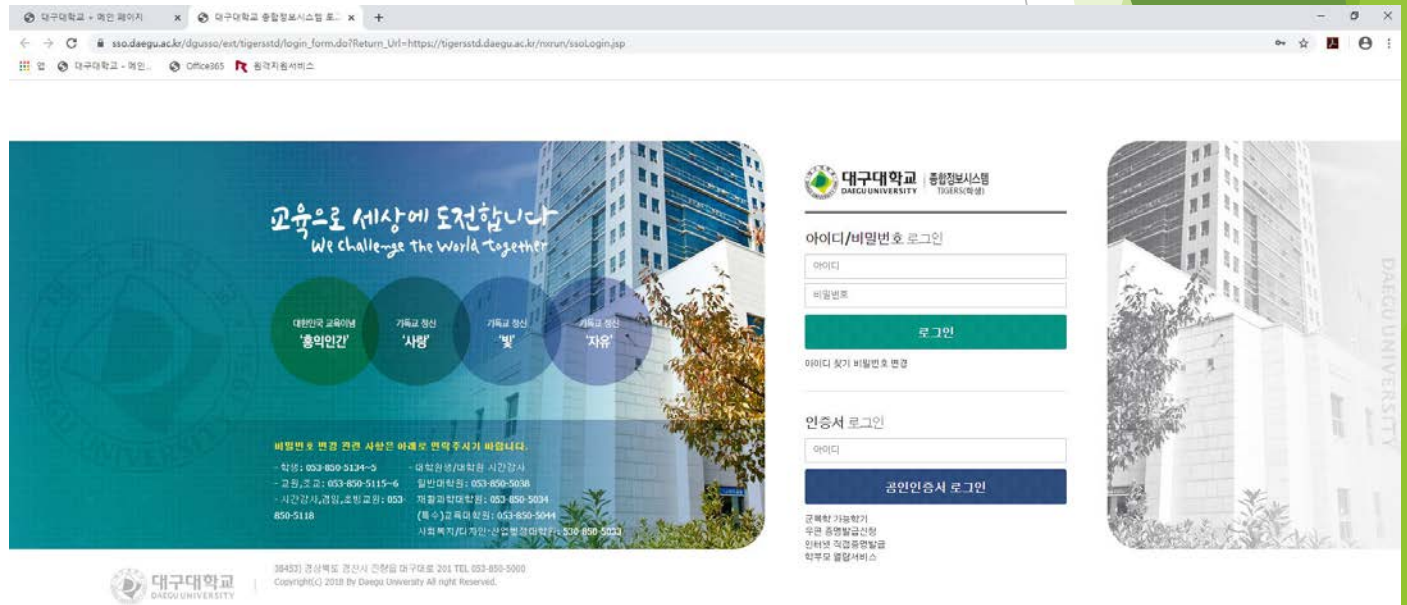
대구대학교 - 메인 페이지 × 대구대학교 종합정보시스템 로그 × +

sso.daegu.ac.kr/dgusso/ext/tigersstd/login_form.do?Return_Url=https://tigersstd.daegu.ac.kr/nxrun/ssoLogin.jsp

앱 대구대학교 - 메인... Office365 원격지원서비스

교육으로 세상에 도전합니다
We challenge the World together

대한민국 교육이념 '홍익인간'
기독교 정신 '사랑'
기독교 정신 '빛'
기독교 정신 '자유'

비밀번호 변경 관련 사항은 아래로 연락주시기 바랍니다.
- 학생: 053-850-5134~5
- 교원,조교: 053-850-5115~6
- 시간강사,겸임,초빙교원: 053-850-5118
- 대학원생/대학원 시간강사
일반대학원: 053-850-5038
재활과학대학원: 053-850-5034
(특수)교육대학원: 053-850-5044
사회복지/디자인·산업행정대학원: 053-850-5023

대구대학교 DAEGU UNIVERSITY | 종합정보시스템 TIGERS(학생)

아이디/비밀번호 로그인
아이디
비밀번호
로그인
아이디 찾기 비밀번호 변경

인증서 로그인
아이디
공인인증서 로그인

군복학 가능학기
우편 증명발급신청
인터넷 직접증명발급
학부모 열람서비스

DAEGU UNIVERSITY

대구대학교 DAEGU UNIVERSITY
38453) 경상북도 경산시 진량읍 대구대로 201 TEL 053-850-5000
Copyright(c) 2018 By Daegu University All right Reserved.